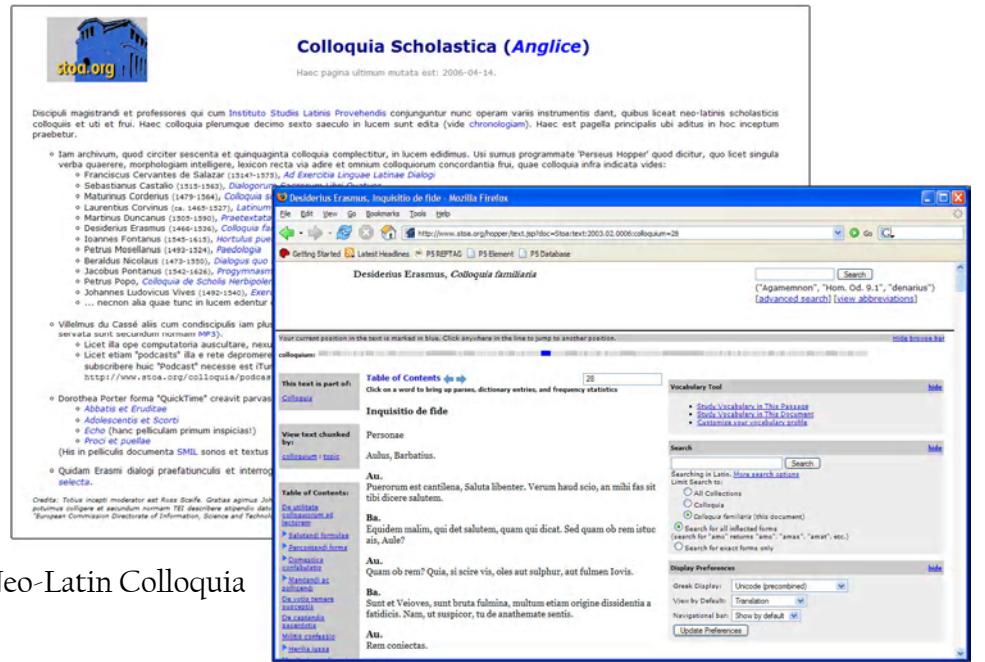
stoa.org

Colloquia Scholastica (Anglice)

Haec pagina ultimum mutata est: 2006-04-14.

Discipuli magistrandi et professores qui cum Instituto Studiis Latinis Provehendis conjunguntur nunc operam variis instrumentis dant, quibus liceat neo-latinis scholasticis colloquiis et uti et frui. Haec colloquia plerumque decimo sexto saeculo in lucem sunt edita (vide chronologiam). Haec est pagella principalis ubi aditus in hoc inceptum praebetur.

Iam archivum, quod circiter sescenta et quinquaginta colloquia complectitur, in lucem edidimus. Usi sumus programmate 'Perseus Hopper' quod dicitur, quo licet singula verba quaerere, morphologiam intellegere, lexicon recta via adire et omnium colloquiorum concordantia frui, quae colloquia infra indicata vides:

Franciscus Cervantes de Salazar (1514?-1575), Ad Exercitia Linguae Latinae Dialogi
Sebastianus Castalio (1515-1563), Dialogorum Sacrorum Libri Quatuor
Maturinus Corderius (1479-1564), Colloquia s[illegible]
Laurentius Corvinus (ca. 1465-1527), Latinum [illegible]
Martinus Duncanus (1505-1590), Praetextata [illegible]
Desiderius Erasmus (1466-1536), Colloquia fa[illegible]
Ioannes Fontanus (1545-1615), Hortulus pue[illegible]
Petrus Mosellanus (1493-1524), Paedologia
Beraldus Nicolaus (1473-1550), Dialogus quo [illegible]
Jacobus Pontanus (1542-1626), Progymnasm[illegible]
Petrus Popo, Colloquia de Scholis Herbipoler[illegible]
Johannes Ludovicus Vives (1492-1540), Exerc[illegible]
... necnon alia quae tunc in lucem edentur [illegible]

Villelmus du Cassé alis cum condiscipulis iam plus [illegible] servata sunt secundum normam MP3.
Licet illa ope computatora auscultare, nexu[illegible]
Licet etiam "podcasts" illa e rete depromere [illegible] subscribere huic "Podcast" necesse est iTu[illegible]
http://www.stoa.org/colloquia/podcas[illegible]

Dorothea Porter forma "QuickTime" creavit parvas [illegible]
Abbatis et Eruditae
Adolescentis et Scorti
Echo (hanc pelliculam primum inspicias!)
Proci et puellae
(His in pelliculis documenta SMIL sonos et textus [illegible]

Quidam Erasmi dialogi praefatiunculis et interrog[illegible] selecta.

Credita: Tobius incepti moderator est Ross Scaife. Gratias agimus Joh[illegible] potuimus colligere et secundum normam TEI describere stipendio dat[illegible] "European Commission Directorate of Information, Science and Techno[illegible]

Neo-Latin Colloquia

Desiderius Erasmus, Inquisitio de fide - Mozilla Firefox
File Edit View Go Bookmarks Tools Help
http://www.stoa.org/hopper/text.jsp?doc=Stoa:text:2003.02.0006:colloquium=28
Go
Getting Started Latest Headlines PS REPTAG PS Element PS Database

Desiderius Erasmus, Colloquia familiaria
Search
("Agamemnon", "Hom. Od. 9.1", "denarius")
[advanced search] [view abbreviations]

Your current position in the text is marked in blue. Click anywhere in the line to jump to another position.
Hide browse bar
colloquium:

This text is part of:
Colloquia

Table of Contents
28
Click on a word to bring up parses, dictionary entries, and frequency statistics

Inquisitio de fide

Personae
Aulus, Barbatius.

Au.
Puerorum est cantilena, Saluta libenter. Verum haud scio, an mihi fas sit tibi dicere salutem.

Ba.
Equidem malim, qui det salutem, quam qui dicat. Sed quam ob rem istuc ais, Aule?

Au.
Quam ob rem? Quia, si scire vis, oles aut sulphur, aut fulmen Iovis.

Ba.
Sunt et Veioves, sunt bruta fulmina, multum etiam origine dissidentia a fatidicis. Nam, ut suspicor, tu de anathemate sentis.

Au.
Rem coniectas.

View text chunked by:
colloquium : topic

Table of Contents:
De utilitate colloquiorum ad lectorem
Salutandi formulae
Percontandi forma
Domestica confabulatio
Mandandi ac pollicendi
De votis temere susceptis
De captandis sacerdotiis
Militis confessio
Herilia iussa

Vocabulary Tool
hide
Study Vocabulary in This Passage
Study Vocabulary in This Document
Customize your vocabulary profile

Search
hide
Search
Searching in Latin. More search options
Limit Search to:
All Collections
Colloquia
Colloquia familiaria (this document)
Search for all inflected forms
(search for "amo" returns "amo", "amas", "amat", etc.)
Search for exact forms only

Display Preferences
hide
Greek Display: Unicode (precombined)
View by Default: Translation
Navigational bar: Show by default
Update Preferences